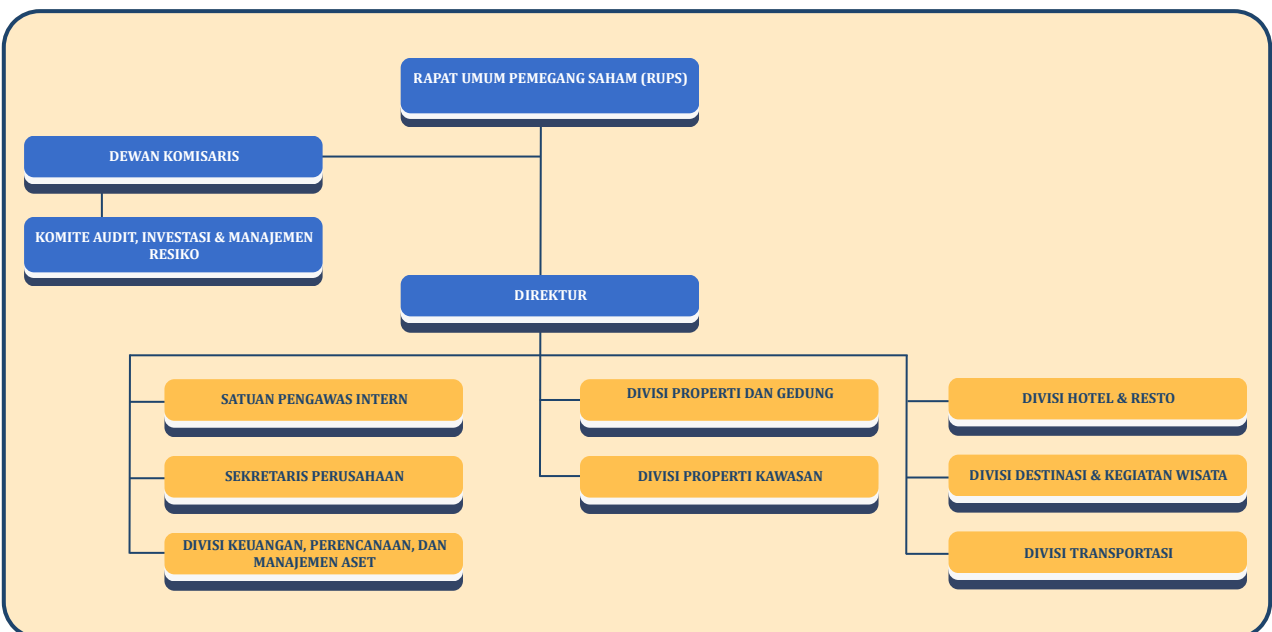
RAPAT UMUM PEMEGANG SAHAM (RUPS)

DEWAN KOMISARIS

KOMITE AUDIT, INVESTASI & MANAJEMEN RESIKO

DIREKTUR

SATUAN PENGAWAS INTERN

SEKRETARIS PERUSAHAAN

DIVISI KEUANGAN, PERENCANAAN, DAN MANAJEMEN ASET

DIVISI PROPERTI DAN GEDUNG

DIVISI PROPERTI KAWASAN

DIVISI HOTEL & RESTO

DIVISI DESTINASI & KEGIATAN WISATA

DIVISI TRANSPORTASI